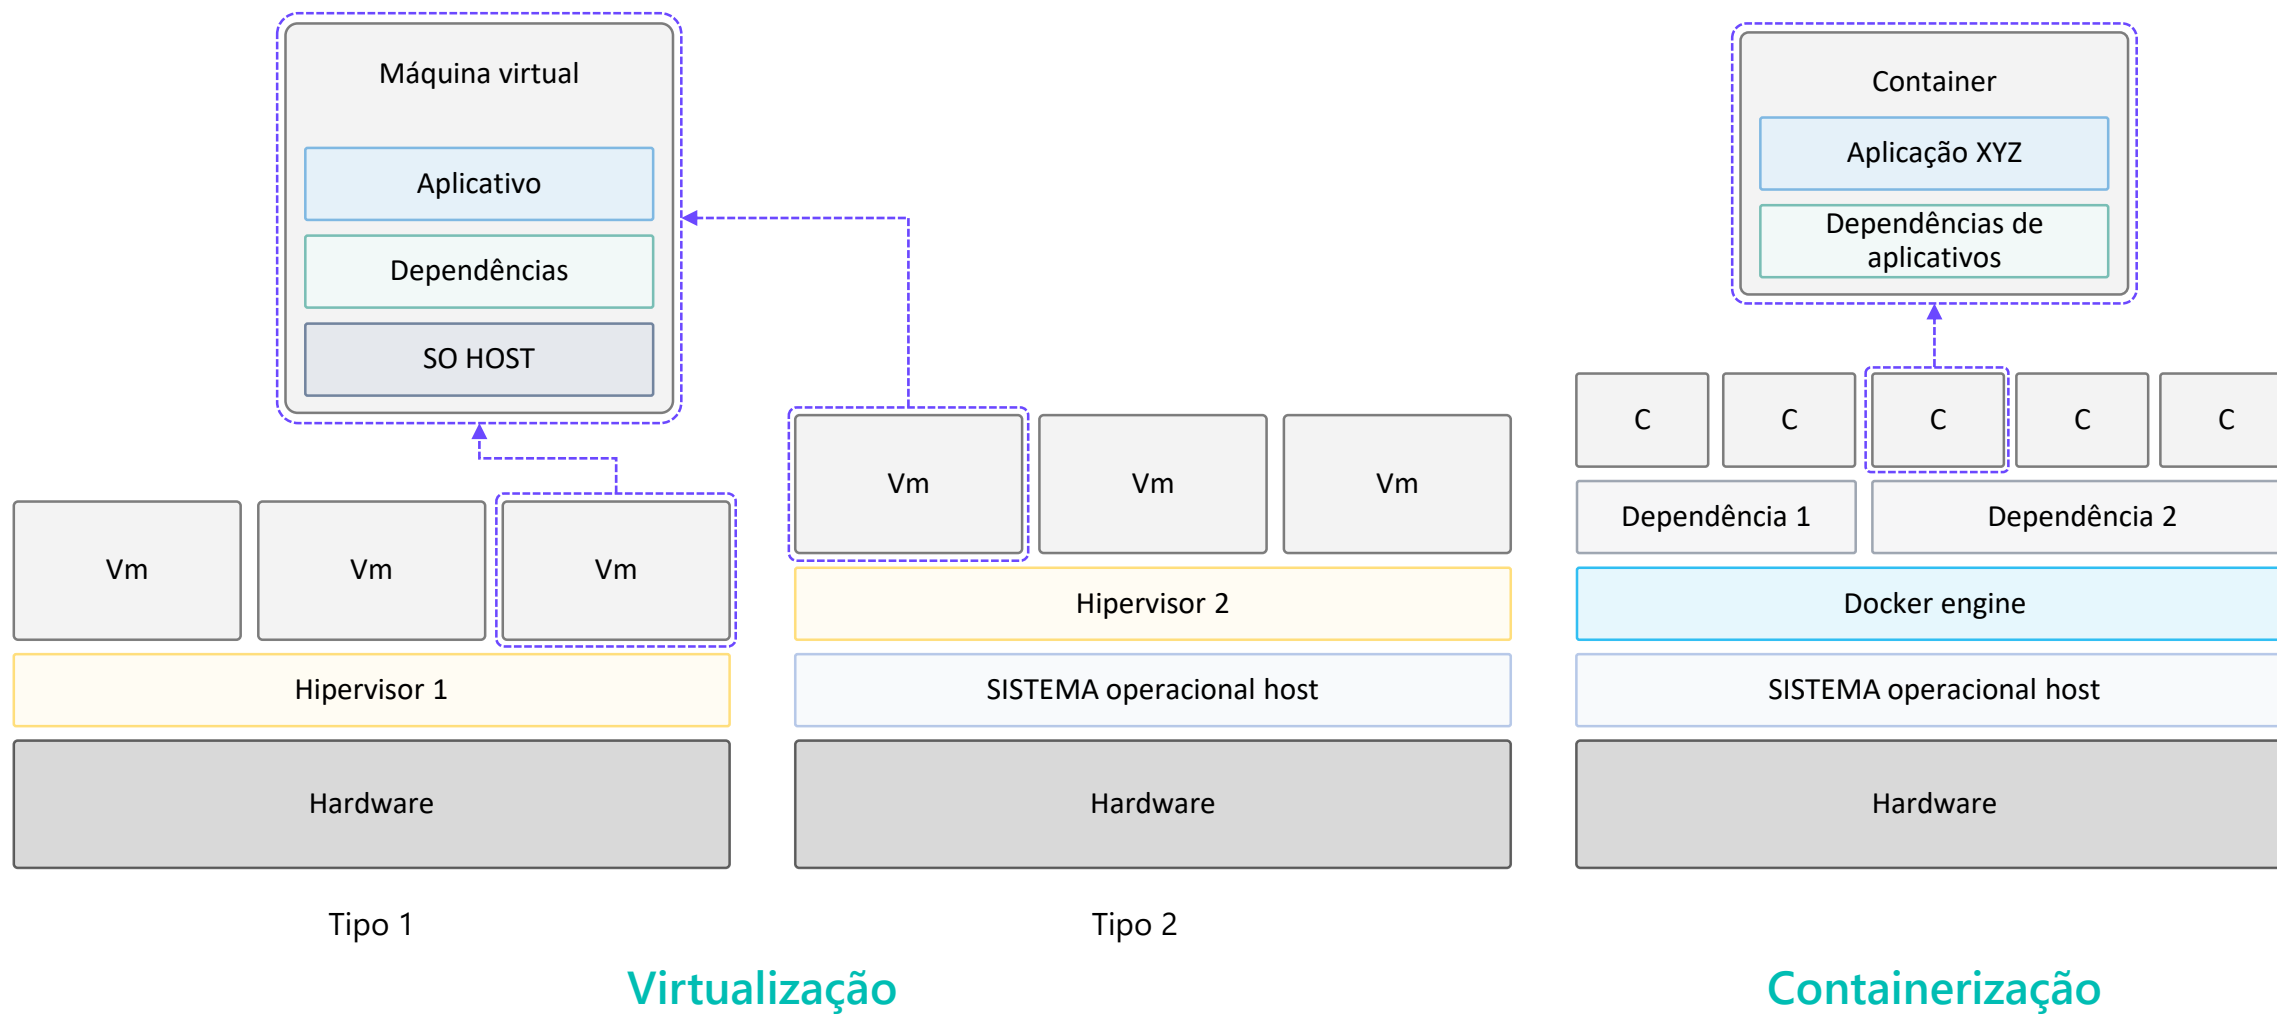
Máquina virtual

Aplicativo

Dependências

SO HOST

Vm Vm Vm

Hipervisor 1

Hardware

Tipo 1

Vm Vm Vm

Hipervisor 2

SISTEMA operacional host

Hardware

Tipo 2

Virtualização

Container

Aplicação XYZ

Dependências de aplicativos

C C C C C

Dependência 1 Dependência 2

Docker engine

SISTEMA operacional host

Hardware

Containerização